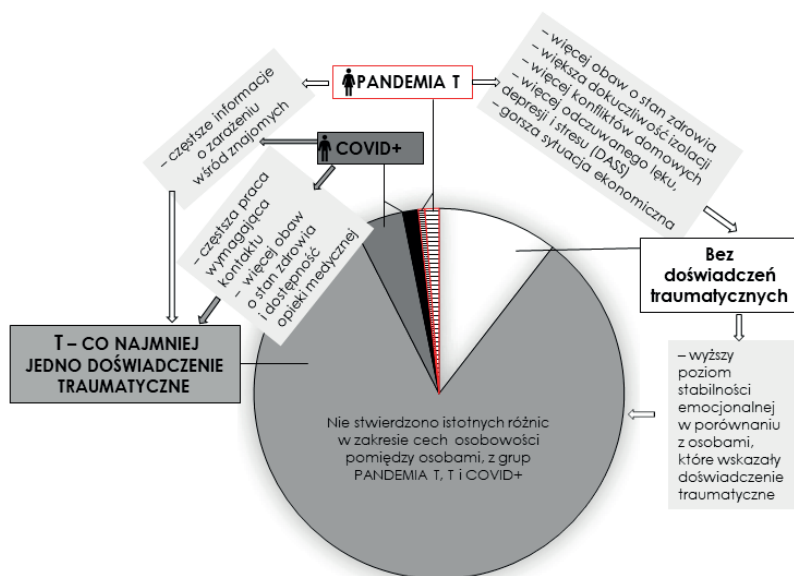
PANDEMIA T

– częstsze informacje o zarażeniu wśród znajomych

– więcej obaw o stan zdrowia
– większa dokuczliwość izolacji
– więcej konfliktów domowych
– więcej odczuwanego lęku, depresji i stresu (DASS)
– gorsza sytuacja ekonomiczna

COVID+

– częstsza praca wymagająca kontaktu
– więcej obaw o stan zdrowia i dostępność opieki medycznej

Bez doświadczeń traumatycznych

T – CO NAJMNIEJ JEDNO DOŚWIADCZENIE TRAUMATYCZNE

– wyższy poziom stabilności emocjonalnej w porównaniu z osobami, które wskazały doświadczenie traumatyczne

Nie stwierdzono istotnych różnic w zakresie cech osobowości pomiędzy osobami, z grup PANDEMIA T, T i COVID+